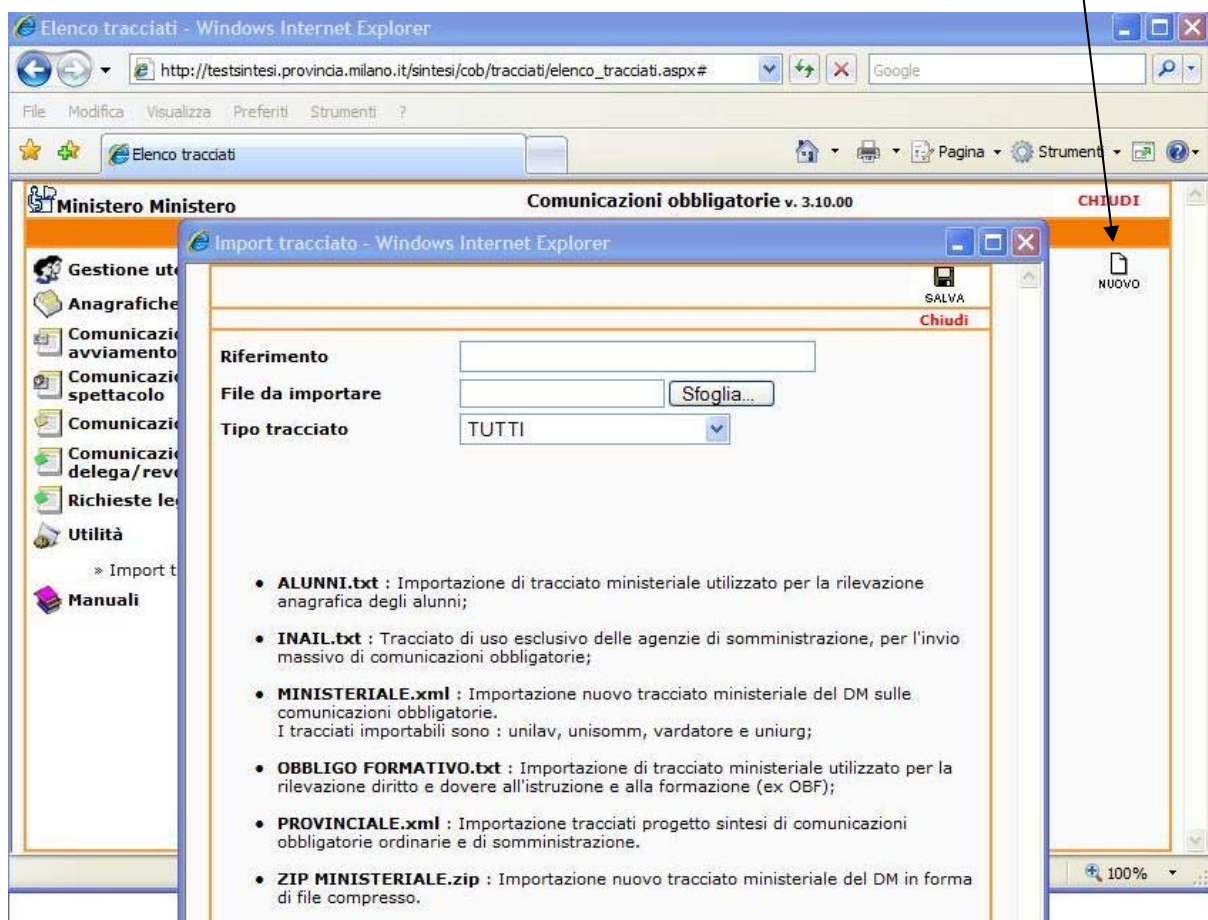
Elenco tracciati - Windows Internet Explorer

http://testsintesi.provincia.milano.it/sintesi/cob/tracciati/elenco_tracciati.aspx#

Google

File Modifica Visualizza Preferiti Strumenti ?

Elenco tracciati

Pagina Strumenti

Ministero Ministero

Comunicazioni obbligatorie v. 3.10.00

CHIUDI

NUOVO

Gestione ut

Anagrafiche

Comunicazi avviamento

Comunicazi spettacolo

Comunicazi

Comunicazi delega/revo

Richieste le

Utilità

» Import t

Manuali

Import tracciato - Windows Internet Explorer

SALVA

Chiudi

Riferimento

File da importare

Sfoglia...

Tipo tracciato

TUTTI

• ALUNNI.txt : Importazione di tracciato ministeriale utilizzato per la rilevazione anagrafica degli alunni;

• INAIL.txt : Tracciato di uso esclusivo delle agenzie di somministrazione, per l'invio massivo di comunicazioni obbligatorie;

• MINISTERIALE.xml : Importazione nuovo tracciato ministeriale del DM sulle comunicazioni obbligatorie.
I tracciati importabili sono : unilav, unisomm, vardatore e uniurg;

• OBBLIGO FORMATIVO.txt : Importazione di tracciato ministeriale utilizzato per la rilevazione diritto e dovere all'istruzione e alla formazione (ex OBF);

• PROVINCIALE.xml : Importazione tracciati progetto sintesi di comunicazioni obbligatorie ordinarie e di somministrazione.

• ZIP MINISTERIALE.zip : Importazione nuovo tracciato ministeriale del DM in forma di file compresso.

100%